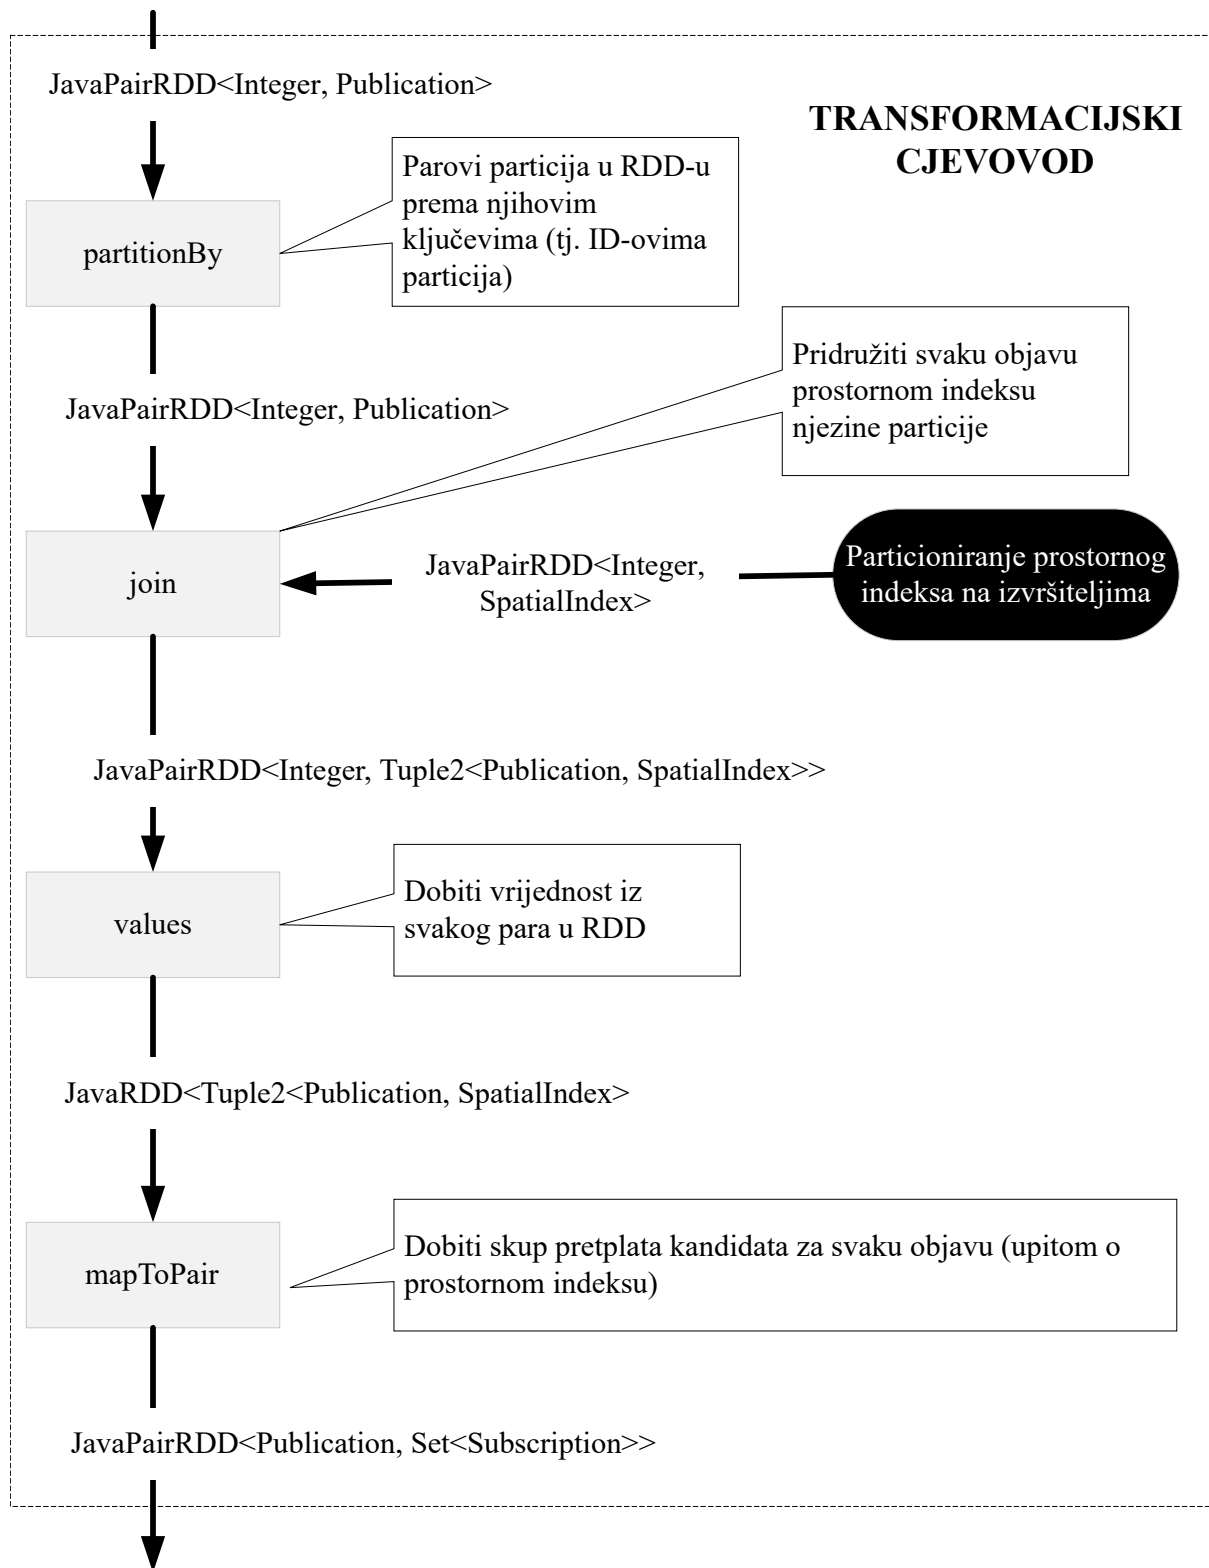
JavaPairRDD<Integer, Publication>

TRANSFORMACIJSKI CJEVOVOD

partitionBy

Parovi particija u RDD-u prema njihovim ključevima (tj. ID-ovima particija)

JavaPairRDD<Integer, Publication>

Pridružiti svaku objavu prostornom indeksu njezine particije

join

JavaPairRDD<Integer, SpatialIndex>

Particioniranje prostornog indeksa na izvršiteljima

JavaPairRDD<Integer, Tuple2<Publication, SpatialIndex>>

values

Dobiti vrijednost iz svakog para u RDD

JavaRDD<Tuple2<Publication, SpatialIndex>

mapToPair

Dobiti skup pretplata kandidata za svaku objavu (upitom o prostornom indeksu)

JavaPairRDD<Publication, Set<Subscription>>